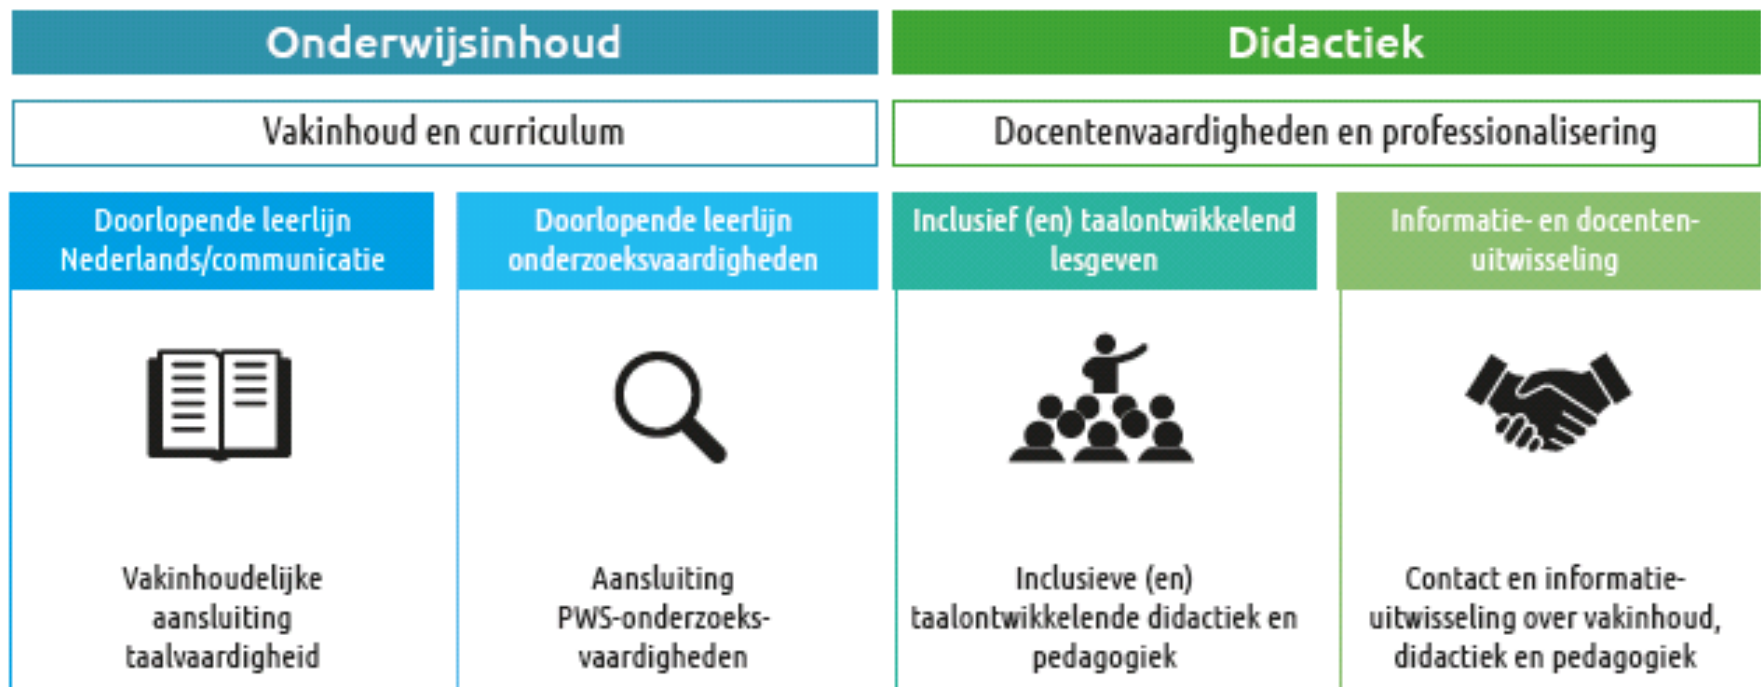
Onderwijsinhoud

Didactiek

Vakinhoud en curriculum

Docentenvaardigheden en professionalisering

Doorlopende leerlijn Nederlands/communicatie

Doorlopende leerlijn onderzoeksvaardigheden

Inclusief (en) taalontwikkelend lesgeven

Informatie- en docentenuitwisseling

Vakinhoudelijke aansluiting taalvaardigheid

Aansluiting PWS-onderzoeksvaardigheden

Inclusieve (en) taalontwikkelende didactiek en pedagogiek

Contact en informatieuitwisseling over vakinhoud, didactiek en pedagogiek